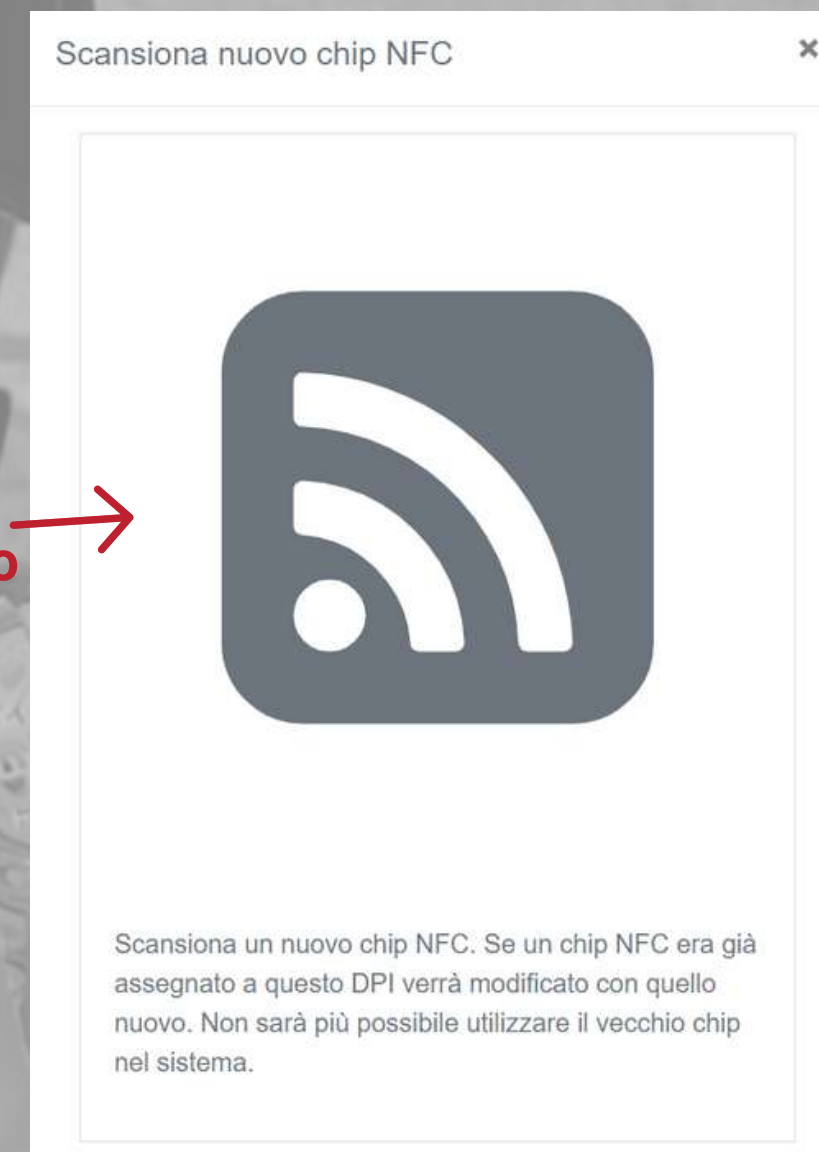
Scansiona nuovo chip NFC

×

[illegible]

Scansiona un nuovo chip NFC. Se un chip NFC era già assegnato a questo DPI verrà modificato con quello nuovo. Non sarà più possibile utilizzare il vecchio chip nel sistema.